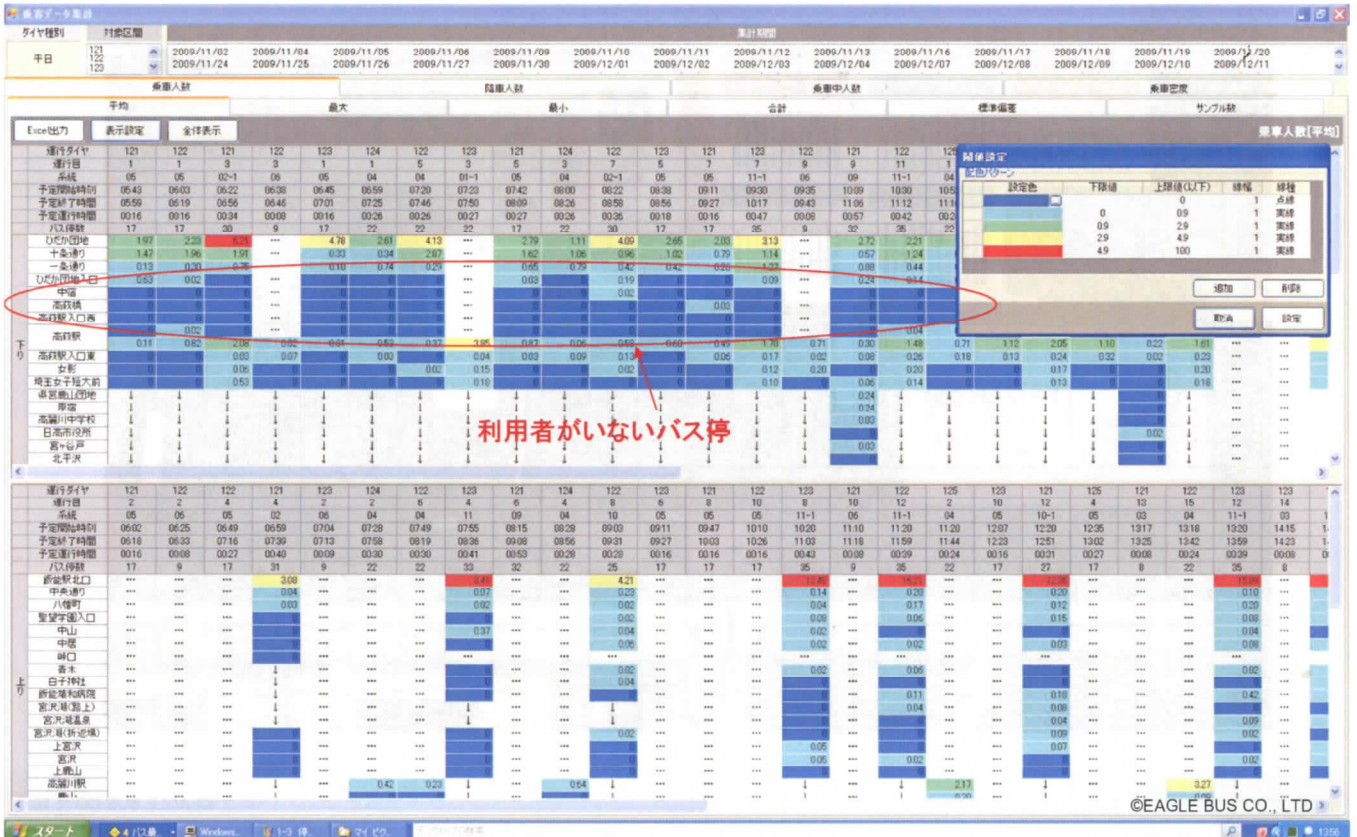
乗客データ集計

ダイヤ種別　対象区間　集計期間

平日　121 122 123

2009/11/02 2009/11/24　2009/11/04 2009/11/25　2009/11/05 2009/11/26　2009/11/06 2009/11/27　2009/11/09 2009/11/30　2009/11/10 2009/12/01　2009/11/11 2009/12/02　2009/11/12 2009/12/03　2009/11/13 2009/12/04　2009/11/16 2009/12/07　2009/11/17 2009/12/08　2009/11/18 2009/12/09　2009/11/19 2009/12/10　2009/11/20 2009/12/11

乗車人数　降車人数　乗車中人数　乗車密度

平均　最大　最小　合計　標準偏差　サンプル数

Excel出力　表示設定　全体表示

乗車人数[平均]

閾値設定
配色パターン

| 設定色 | 下限値 | 上限値(以下) | 線幅 | 線種 |
|---|---|---|---|---|
| | | 0 | 1 | 点線 |
| | 0 | 0.9 | 1 | 実線 |
| | 0.9 | 2.9 | 1 | 実線 |
| | 2.9 | 4.9 | 1 | 実線 |
| | 4.9 | 100 | 1 | 実線 |

追加　削除　取消　設定

下り

| 運行ダイヤ | 121 | 122 | 121 | 122 | 123 | 124 | 122 | 123 | 121 | 124 | 122 | 123 | 121 | 123 | 122 | 121 | 122 |
|---|---|---|---|---|---|---|---|---|---|---|---|---|---|---|---|---|---|
| 運行回 | 1 | 1 | 3 | 3 | 1 | 1 | 5 | 3 | 5 | 3 | 7 | 5 | 7 | 7 | 9 | 9 | 11 |
| 系統 | 05 | 05 | 02-1 | 06 | 05 | 04 | 04 | 01-1 | 05 | 04 | 02-1 | 05 | 05 | 11-1 | 06 | 09 | 11-1 |
| 予定開始時刻 | 05:43 | 06:03 | 06:22 | 06:38 | 06:45 | 06:59 | 07:20 | 07:23 | 07:42 | 08:00 | 08:22 | 09:38 | 09:11 | 09:30 | 09:35 | 10:09 | 10:30 |
| 予定終了時刻 | 05:59 | 06:19 | 06:56 | 06:46 | 07:01 | 07:25 | 07:46 | 07:50 | 08:09 | 08:26 | 08:58 | 09:56 | 09:27 | 10:17 | 09:43 | 11:06 | 11:12 |
| 予定運行時間 | 00:16 | 00:16 | 00:34 | 00:08 | 00:16 | 00:26 | 00:26 | 00:27 | 00:27 | 00:26 | 00:36 | 00:18 | 00:16 | 00:47 | 00:08 | 00:57 | 00:42 |
| バス停数 | 17 | 17 | 30 | 9 | 17 | 22 | 22 | 22 | 17 | 22 | 30 | 17 | 17 | 35 | 9 | 32 | 35 |

ひだか団地　十条通り　一条通り　ひだか団地入口　中宿　高萩橋　高萩駅入口西　高萩駅　高萩駅入口東　女影　埼玉女子短大前　県営鹿山団地　原宿　高麗川中学校　日高市役所　高ヶ谷戸　北平沢

利用者がいないバス停

上り

| 運行ダイヤ | 121 | 122 | 122 | 121 | 123 | 124 | 122 | 123 | 121 | 124 | 122 | 123 | 121 | 122 | 123 | 121 | 122 | 125 | 123 | 121 | 125 | 121 | 122 | 123 |
|---|---|---|---|---|---|---|---|---|---|---|---|---|---|---|---|---|---|---|---|---|---|---|---|---|
| 運行回 | 2 | 2 | 4 | 4 | 2 | 2 | 6 | 4 | 6 | 4 | 8 | 6 | 8 | 10 | 8 | 10 | 12 | 2 | 10 | 12 | 4 | 13 | 15 | 12 |
| 系統 | 05 | 05 | 05 | 02 | 06 | 04 | 04 | 11 | 09 | 04 | 10 | 05 | 05 | 05 | 11-1 | 06 | 11-1 | 04 | 05 | 10-1 | 05 | 03 | 04 | 11-1 |
| 予定開始時刻 | 06:02 | 06:25 | 06:49 | 06:59 | 07:04 | 07:28 | 07:49 | 07:55 | 08:15 | 08:28 | 09:03 | 09:11 | 09:47 | 10:10 | 10:20 | 11:10 | 11:20 | 11:20 | 12:07 | 12:20 | 12:35 | 13:17 | 13:18 | 13:20 |
| 予定終了時刻 | 06:18 | 06:33 | 07:16 | 07:39 | 07:13 | 07:58 | 08:19 | 08:36 | 09:08 | 08:56 | 09:31 | 09:27 | 10:03 | 10:26 | 11:03 | 11:18 | 11:59 | 11:44 | 12:23 | 12:51 | 13:02 | 13:25 | 13:42 | 13:59 |
| 予定運行時間 | 00:16 | 00:08 | 00:27 | 00:40 | 00:09 | 00:30 | 00:30 | 00:41 | 00:53 | 00:28 | 00:28 | 00:16 | 00:16 | 00:16 | 00:43 | 00:08 | 00:39 | 00:24 | 00:16 | 00:31 | 00:27 | 00:08 | 00:24 | 00:39 |
| バス停数 | 17 | 9 | 17 | 31 | 9 | 22 | 22 | 33 | 32 | 22 | 25 | 17 | 17 | 17 | 35 | 9 | 35 | 22 | 17 | 27 | 17 | 8 | 22 | 35 |

飯能駅北口　中央通り　八幡町　聖望学園入口　中山　中居　岬口　森木　白子神社　飯能靖和病院　宮沢湖(誌上)　宮沢湖温泉　宮沢湖(新道橋)　上宮沢　宮沢　上鹿山　高麗川駅

©EAGLE BUS CO., LTD

スタート　4 パス路　Windows　1-3 得　マイ ピク　13:56